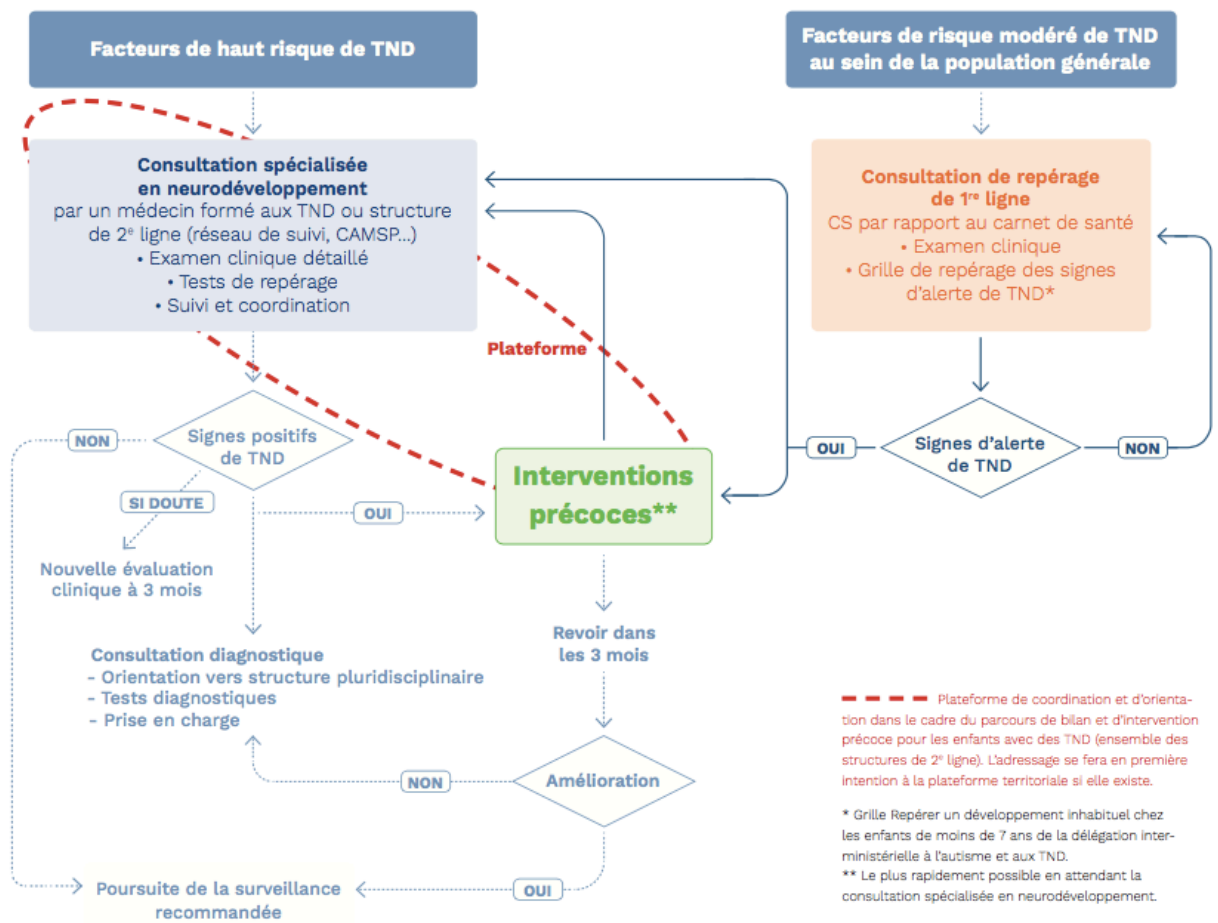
Facteurs de haut risque de TND

Facteurs de risque modéré de TND au sein de la population générale

Consultation spécialisée en neurodéveloppement
par un médecin formé aux TND ou structure de 2$^{e}$ ligne (réseau de suivi, CAMSP...)
• Examen clinique détaillé
• Tests de repérage
• Suivi et coordination

Consultation de repérage de 1$^{re}$ ligne
CS par rapport au carnet de santé
• Examen clinique
• Grille de repérage des signes d'alerte de TND*

Plateforme

NON

Signes positifs de TND

SI DOUTE

Nouvelle évaluation clinique à 3 mois

OUI

Interventions précoces**

OUI

Signes d'alerte de TND

NON

Revoir dans les 3 mois

Consultation diagnostique
- Orientation vers structure pluridisciplinaire
- Tests diagnostiques
- Prise en charge

NON

Amélioration

OUI

Poursuite de la surveillance recommandée

Plateforme de coordination et d'orientation dans le cadre du parcours de bilan et d'intervention précoce pour les enfants avec des TND (ensemble des structures de 2$^{e}$ ligne). L'adressage se fera en première intention à la plateforme territoriale si elle existe.

* Grille Repérer un développement inhabituel chez les enfants de moins de 7 ans de la délégation interministérielle à l'autisme et aux TND.
** Le plus rapidement possible en attendant la consultation spécialisée en neurodéveloppement.